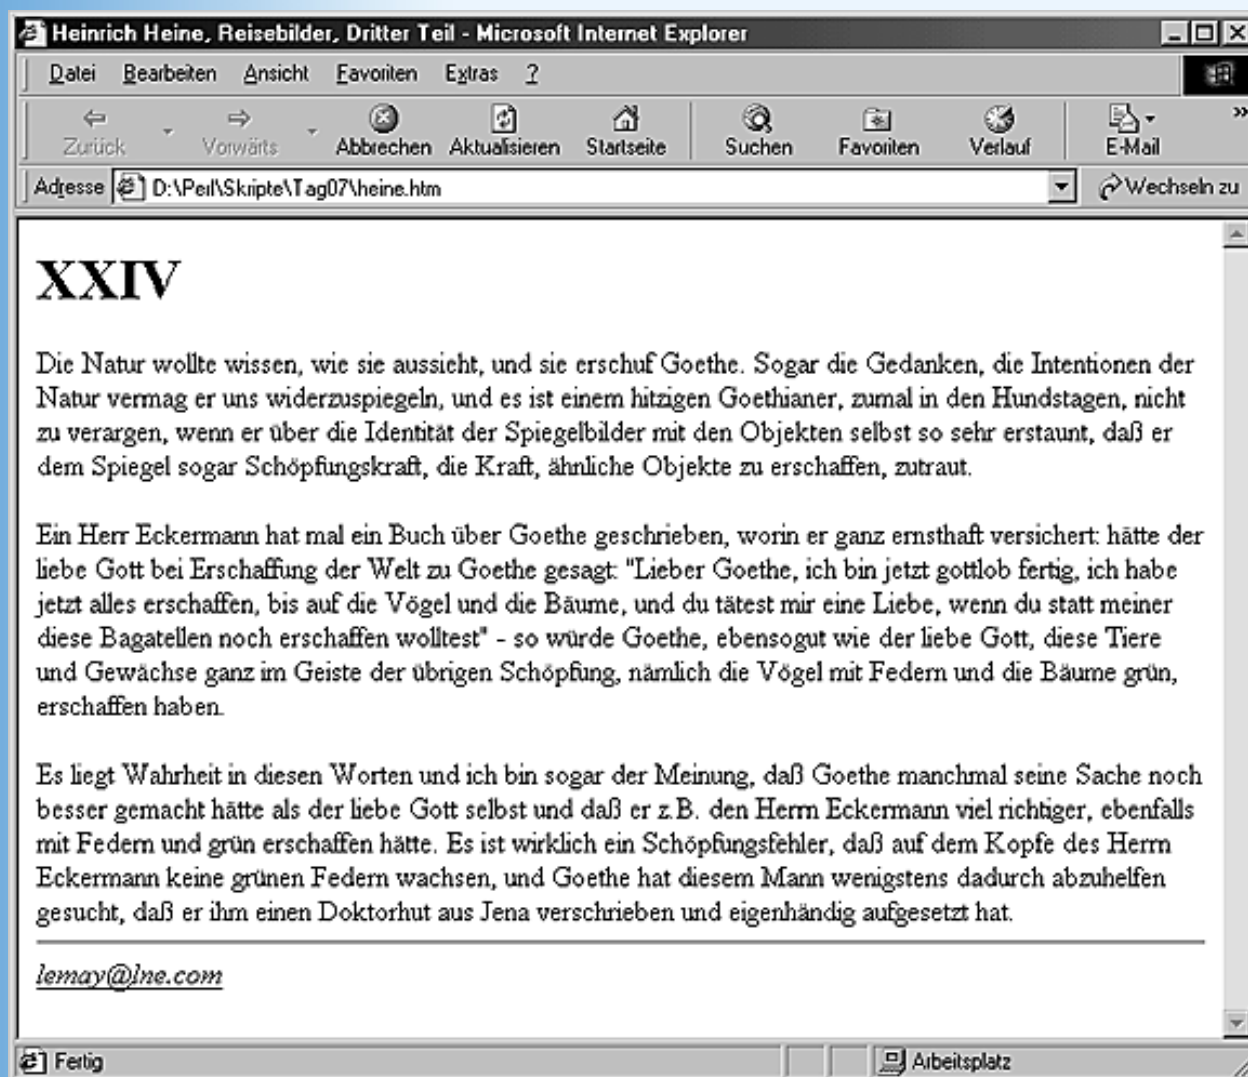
Heinrich Heine, Reisebilder, Dritter Teil - Microsoft Internet Explorer

Datei Bearbeiten Ansicht Favoriten Extras ?

Zurück Vorwärts Abbrechen Aktualisieren Startseite Suchen Favoriten Verlauf E-Mail

Adresse D:\Perl\Skripte\Tag07\heine.htm Wechseln zu

XXIV

Die Natur wollte wissen, wie sie aussieht, und sie erschuf Goethe. Sogar die Gedanken, die Intentionen der Natur vermag er uns widerzuspiegeln, und es ist einem hitzigen Goethianer, zumal in den Hundstagen, nicht zu verargen, wenn er über die Identität der Spiegelbilder mit den Objekten selbst so sehr erstaunt, daß er dem Spiegel sogar Schöpfungskraft, die Kraft, ähnliche Objekte zu erschaffen, zutraut.

Ein Herr Eckermann hat mal ein Buch über Goethe geschrieben, worin er ganz ernsthaft versichert: hätte der liebe Gott bei Erschaffung der Welt zu Goethe gesagt: "Lieber Goethe, ich bin jetzt gottlob fertig, ich habe jetzt alles erschaffen, bis auf die Vögel und die Bäume, und du tätest mir eine Liebe, wenn du statt meiner diese Bagatellen noch erschaffen wolltest" - so würde Goethe, ebensogut wie der liebe Gott, diese Tiere und Gewächse ganz im Geiste der übrigen Schöpfung, nämlich die Vögel mit Federn und die Bäume grün, erschaffen haben.

Es liegt Wahrheit in diesen Worten und ich bin sogar der Meinung, daß Goethe manchmal seine Sache noch besser gemacht hätte als der liebe Gott selbst und daß er z.B. den Herrn Eckermann viel richtiger, ebenfalls mit Federn und grün erschaffen hätte. Es ist wirklich ein Schöpfungsfehler, daß auf dem Kopfe des Herrn Eckermann keine grünen Federn wachsen, und Goethe hat diesem Mann wenigstens dadurch abzuhelfen gesucht, daß er ihm einen Doktorhut aus Jena verschrieben und eigenhändig aufgesetzt hat.

lemay@lne.com

Fertig Arbeitsplatz